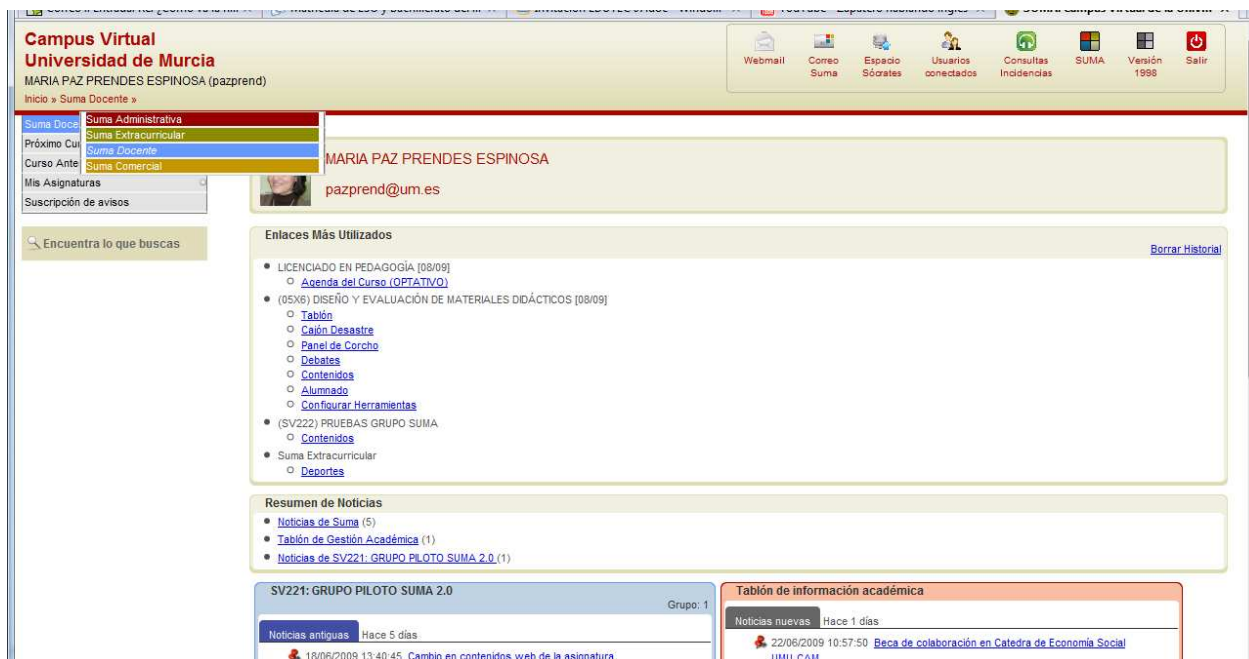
Campus Virtual
Universidad de Murcia
MARIA PAZ PRENDES ESPINOSA (pazprend)
Inicio » Suma Docente »

Webmail | Correo Suma | Espacio Sócrates | Usuarios conectados | Consultas Incidencias | SUMA | Versión 1998 | Salir

Suma Doce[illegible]
Próximo Cu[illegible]
Curso Ante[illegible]
Mis Asignaturas
Suscripción de avisos

Suma Administrativa
Suma Extracurricular
Suma Docente
Suma Comercial

Encuentra lo que buscas

MARIA PAZ PRENDES ESPINOSA
pazprend@um.es

Enlaces Más Utilizados
Borrar Historial
• LICENCIADO EN PEDAGOGÍA [08/09]
○ Agenda del Curso (OPTATIVO)
• (05X6) DISEÑO Y EVALUACIÓN DE MATERIALES DIDÁCTICOS [08/09]
○ Tablón
○ Cajón Desastre
○ Panel de Corcho
○ Debates
○ Contenidos
○ Alumnado
○ Configurar Herramientas
• (SV222) PRUEBAS GRUPO SUMA
○ Contenidos
• Suma Extracurricular
○ Deportes

Resumen de Noticias
• Noticias de Suma (5)
• Tablón de Gestión Académica (1)
• Noticias de SV221: GRUPO PILOTO SUMA 2.0 (1)

SV221: GRUPO PILOTO SUMA 2.0
Grupo: 1
Noticias antiguas Hace 5 días
18/06/2009 13:40:45 Cambio en contenidos web de la asignatura

Tablón de información académica
Noticias nuevas Hace 1 días
22/06/2009 10:57:50 Beca de colaboración en Catedra de Economía Social UMU-CAM